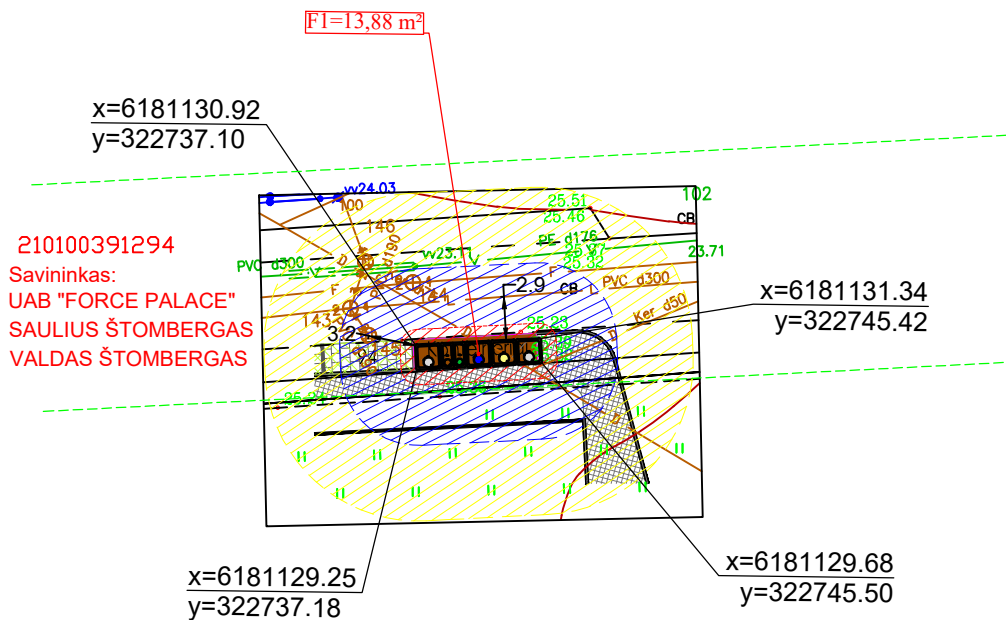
F1=13,88 m²

x=6181130.92
y=322737.10

210100391294
Savininkas:
UAB "FORCE PALACE"
SAULIUS ŠTOMBERGAS
VALDAS ŠTOMBERGAS

vv24.03
100
146
102
CB
25.51
25.46
PE d176
25.37
25.32
23.71
PVC d300
vv23.1
PVC d300
Ker d50
-2.9
CB
25.33
14.3
3.2
25.27

x=6181131.34
y=322745.42

x=6181129.25
y=322737.18

x=6181129.68
y=322745.50